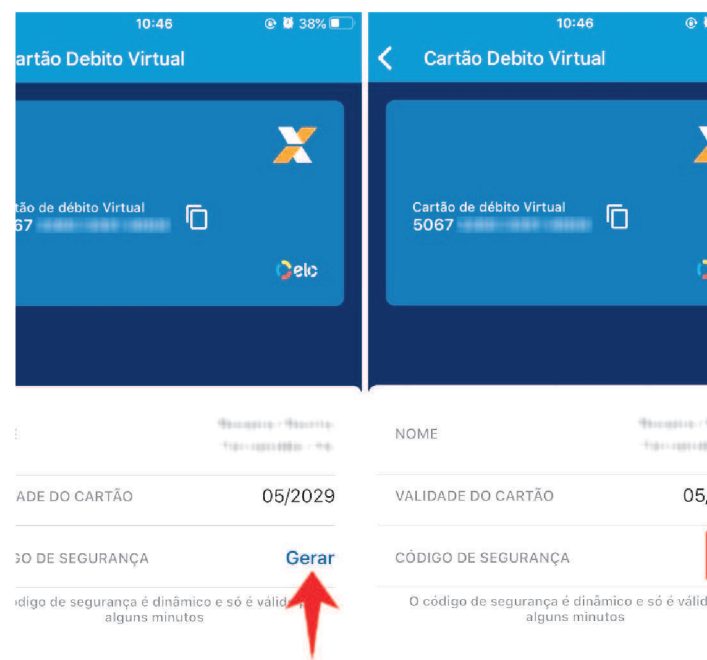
10:46
38%
Cartão Debito Virtual

tão de débito Virtual
67 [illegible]

elo

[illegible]

ADE DO CARTÃO 05/2029

GO DE SEGURANÇA Gerar

ódigo de segurança é dinâmico e só é válid
alguns minutos

10:46
Cartão Debito Virtual

Cartão de débito Virtual
5067 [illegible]

NOME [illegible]

VALIDADE DO CARTÃO 05/

CÓDIGO DE SEGURANÇA

O código de segurança é dinâmico e só é váli
alguns minutos